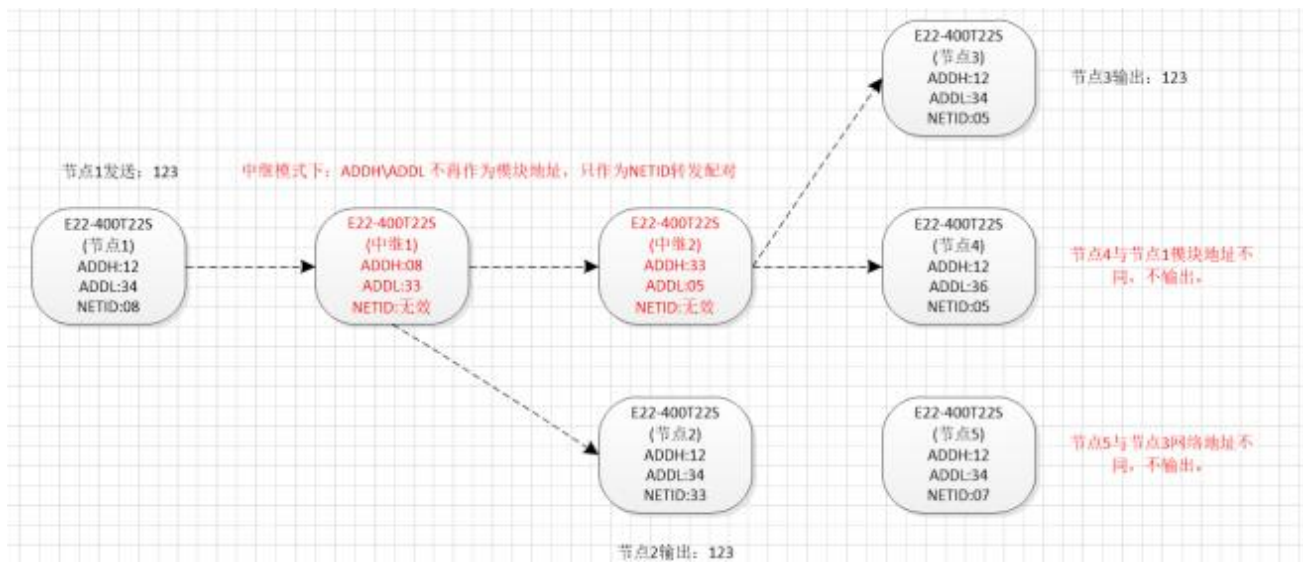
E22-400T22S
(节点3)
ADDH:12
ADDL:34
NETID:05

节点3输出：123

节点1发送：123

中继模式下：ADDH\ADDL 不再作为模块地址，只作为NETID转发配对

E22-400T22S
(节点1)
ADDH:12
ADDL:34
NETID:08

E22-400T22S
(中继1)
ADDH:08
ADDL:33
NETID:无效

E22-400T22S
(中继2)
ADDH:33
ADDL:05
NETID:无效

E22-400T22S
(节点4)
ADDH:12
ADDL:36
NETID:05

节点4与节点1模块地址不同，不输出。

E22-400T22S
(节点2)
ADDH:12
ADDL:34
NETID:33

E22-400T22S
(节点5)
ADDH:12
ADDL:34
NETID:07

节点5与节点3网络地址不同，不输出。

节点2输出：123